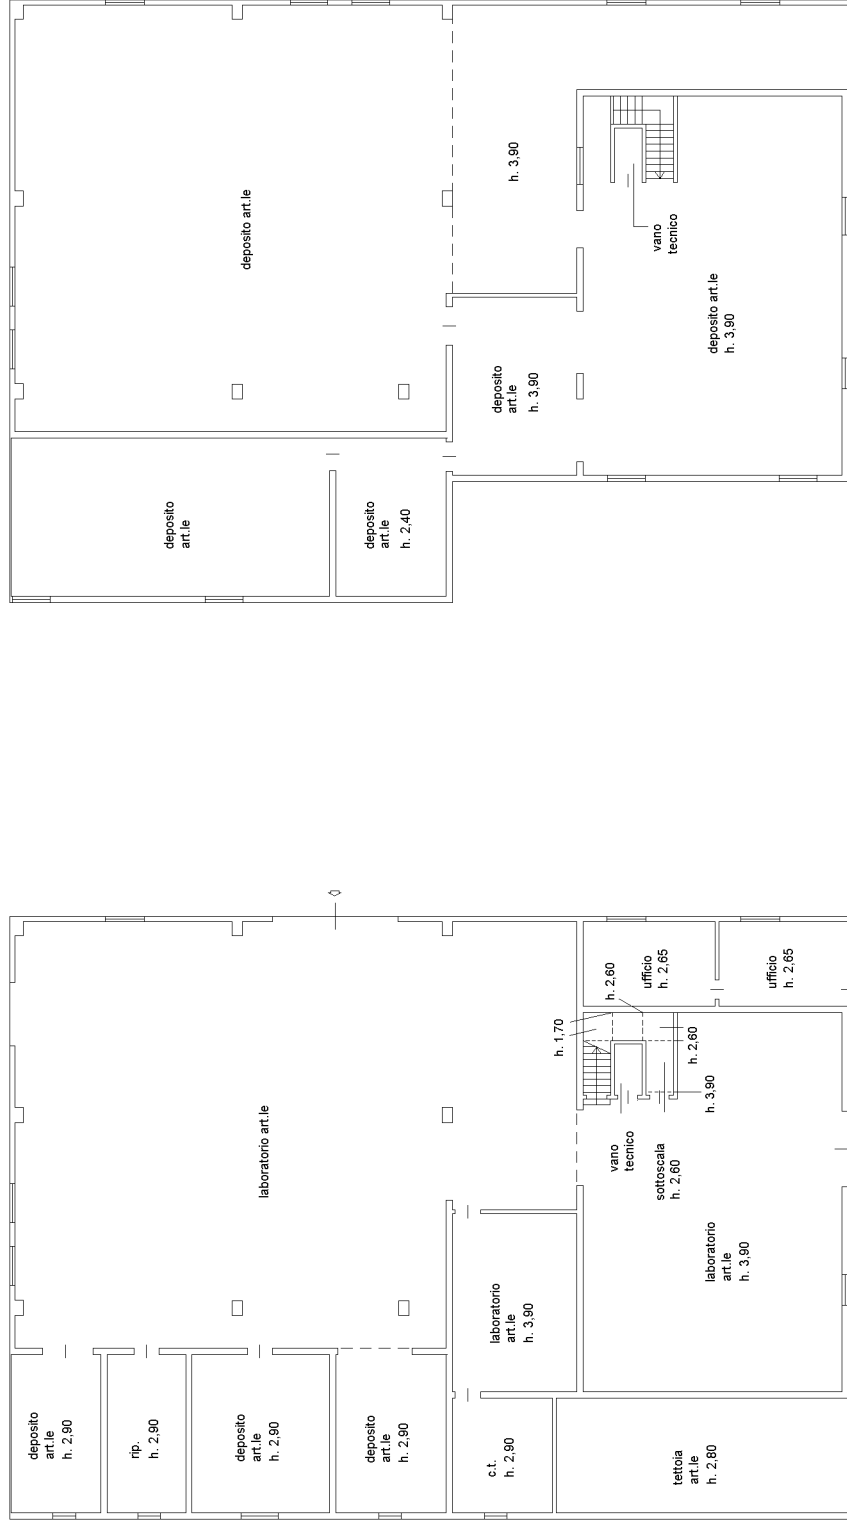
deposito art.le

h. 3,90

vano tecnico

deposito art.le h. 3,90

deposito art.le h. 3,90

deposito art.le

deposito art.le h. 2,40

laboratorio art.le

h. 2,60

ufficio h. 2,65

ufficio h. 2,65

h. 1,70

h. 2,60

h. 3,90

vano tecnico

sottoscala h. 2,60

laboratorio art.le h. 3,90

laboratorio art.le h. 3,90

deposito art.le h. 2,90

rip. h. 2,90

deposito art.le h. 2,90

deposito art.le h. 2,90

c.t. h. 2,90

tettoia art.le h. 2,80